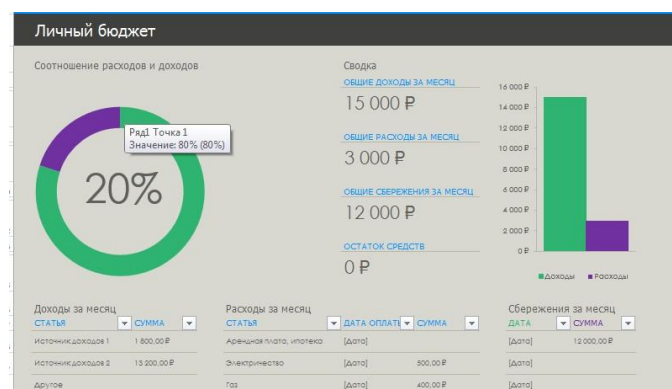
Личный бюджет

Соотношение расходов и доходов

Ряд1 Точка 1
Значение: 80% (80%)

20%

Сводка

ОБЩИЕ ДОХОДЫ ЗА МЕСЯЦ
15 000 ₽

ОБЩИЕ РАСХОДЫ ЗА МЕСЯЦ
3 000 ₽

ОБЩИЕ СБЕРЕЖЕНИЯ ЗА МЕСЯЦ
12 000 ₽

ОСТАТОК СРЕДСТВ
0 ₽

16 000 ₽
14 000 ₽
12 000 ₽
10 000 ₽
8 000 ₽
6 000 ₽
4 000 ₽
2 000 ₽
0 ₽

■ Доходы ■ Расходы

Доходы за месяц

| СТАТЬЯ | СУММА |
|---|---|
| Источник доходов 1 | 1 800,00 ₽ |
| Источник доходов 2 | 13 200,00 ₽ |
| Другое | |

Расходы за месяц

| СТАТЬЯ | ДАТА ОПЛАТ | СУММА |
|---|---|---|
| Арендная плата, ипотека | [Дата] | |
| Электричество | [Дата] | 500,00 ₽ |
| Газ | [Дата] | 400,00 ₽ |

Сбережения за месяц

| ДАТА | СУММА |
|---|---|
| [Дата] | 12 000,00 ₽ |
| [Дата] | |
| [Дата] | |